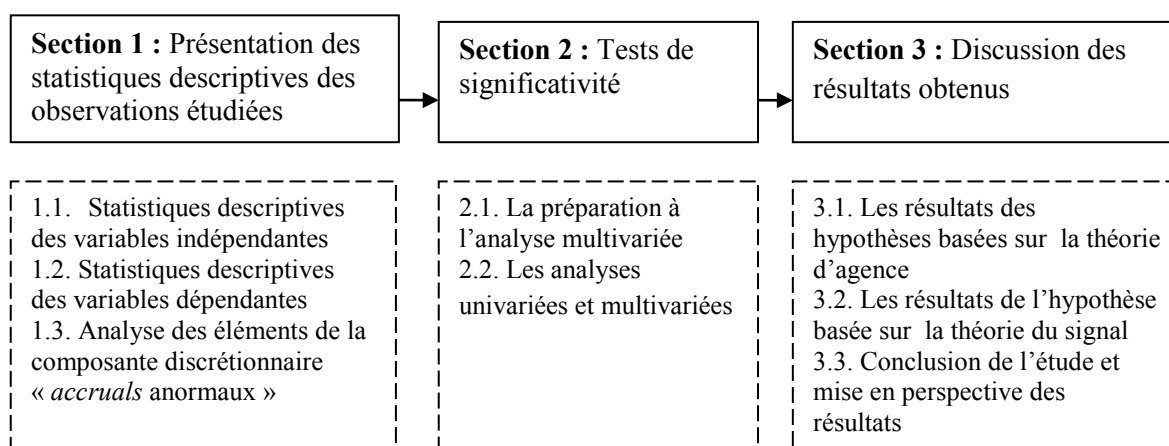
**Section 1 :** Présentation des statistiques descriptives des observations étudiées

**Section 2 :** Tests de significativité

**Section 3 :** Discussion des résultats obtenus

1.1. Statistiques descriptives des variables indépendantes
1.2. Statistiques descriptives des variables dépendantes
1.3. Analyse des éléments de la composante discrétionnaire « *accruals* anormaux »

2.1. La préparation à l'analyse multivariée
2.2. Les analyses univariées et multivariées

3.1. Les résultats des hypothèses basées sur la théorie d'agence
3.2. Les résultats de l'hypothèse basée sur la théorie du signal
3.3. Conclusion de l'étude et mise en perspective des résultats